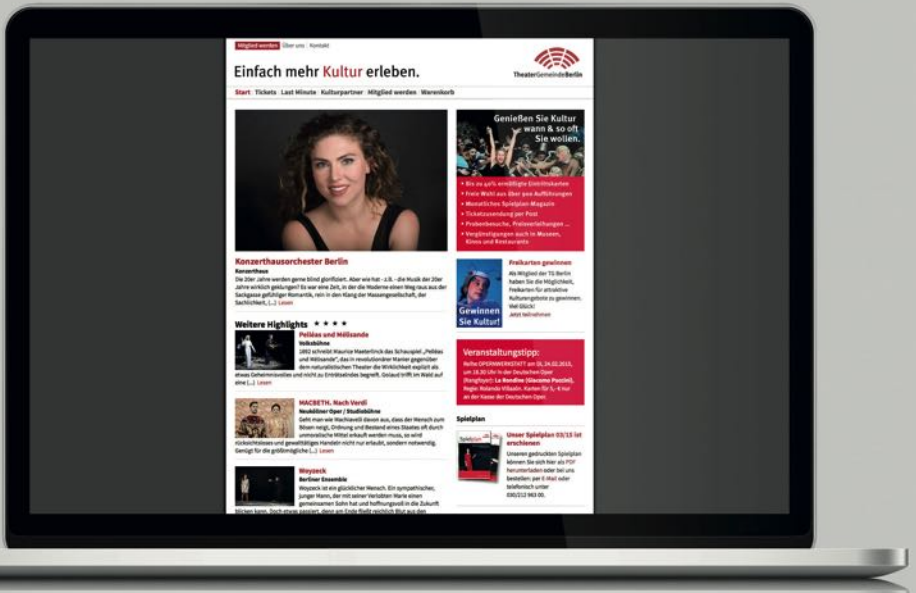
Mitglied werden | Über uns | Kontakt

TheaterGemeindeBerlin

Einfach mehr Kultur erleben.

Start | Tickets | Last Minute | Kulturpartner | Mitglied werden | Warenkorb

Genießen Sie Kultur wann & so oft Sie wollen.

• Bis zu 40% ermäßigte Eintrittskarten
• Freie Wahl aus über 900 Aufführungen
• Monatliches Spielplan-Magazin
• Ticketzusendung per Post
• Probenbesuche, Preisverleihungen ...
• Vergünstigungen auch in Museen, Kinos und Restaurants

Konzerthausorchester Berlin
Konzerthaus
Die 20er Jahre werden gerne blind glorifiziert. Aber wie hat – z.B. – die Musik der 20er Jahre wirklich geklungen? Es war eine Zeit, in der die Moderne einen Weg raus aus der Sackgasse gefälliger Romantik, rein in den Klang der Massengesellschaft, der Sachlichkeit, (...) Lesen

Freikarten gewinnen
Als Mitglied der TG Berlin haben Sie die Möglichkeit, Freikarten für attraktive Kulturangebote zu gewinnen. Viel Glück!
Jetzt teilnehmen

Gewinnen Sie Kultur!

Weitere Highlights ★ ★ ★ ★

Pelléas und Mélisande
Volksbühne
1892 schreibt Maurice Maeterlinck das Schauspiel „Pelléas und Mélisande", das in revolutionärer Manier gegenüber dem naturalistischen Theater die Wirklichkeit explizit als etwas Geheimnisvolles und nicht zu Ergründendes begreift. Golaud trifft im Wald auf eine (...) Lesen

Veranstaltungstipp:
Reihe OPERNWERKSTATT am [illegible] um 18.30 Uhr in der Deutschen Oper (Rangfoyer): La Rondine (Giacomo Puccini), Regie: Rolando Villazón. Karten für 5,- € nur an der Kasse der Deutschen Oper

MACBETH. Nach Verdi
Neuköllner Oper / Studiobühne
Geht man wie Machiavelli davon aus, dass der Mensch zum Bösen neigt, Ordnung und Bestand eines Staates oft durch unmoralische Mittel erkauft werden muss, so wird rücksichtsloses und gewalttätiges Handeln nicht nur erlaubt, sondern notwendig. Genügt für die größtmögliche (...) Lesen

Spielplan

Unser Spielplan 03/15 ist erschienen
Unseren gedruckten Spielplan können Sie sich hier als PDF herunterladen oder bei uns bestellen: per E-Mail oder telefonisch unter 030/212 963 00.

Woyzeck
Berliner Ensemble
Woyzeck ist ein glücklicher Mensch. Ein sympathischer, junger Mann, der mit seiner Verlobten Marie einen gemeinsamen Sohn hat und hoffnungsvoll in die Zukunft blicken kann. Doch etwas passiert, denn am Ende fließt reichlich Blut aus den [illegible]